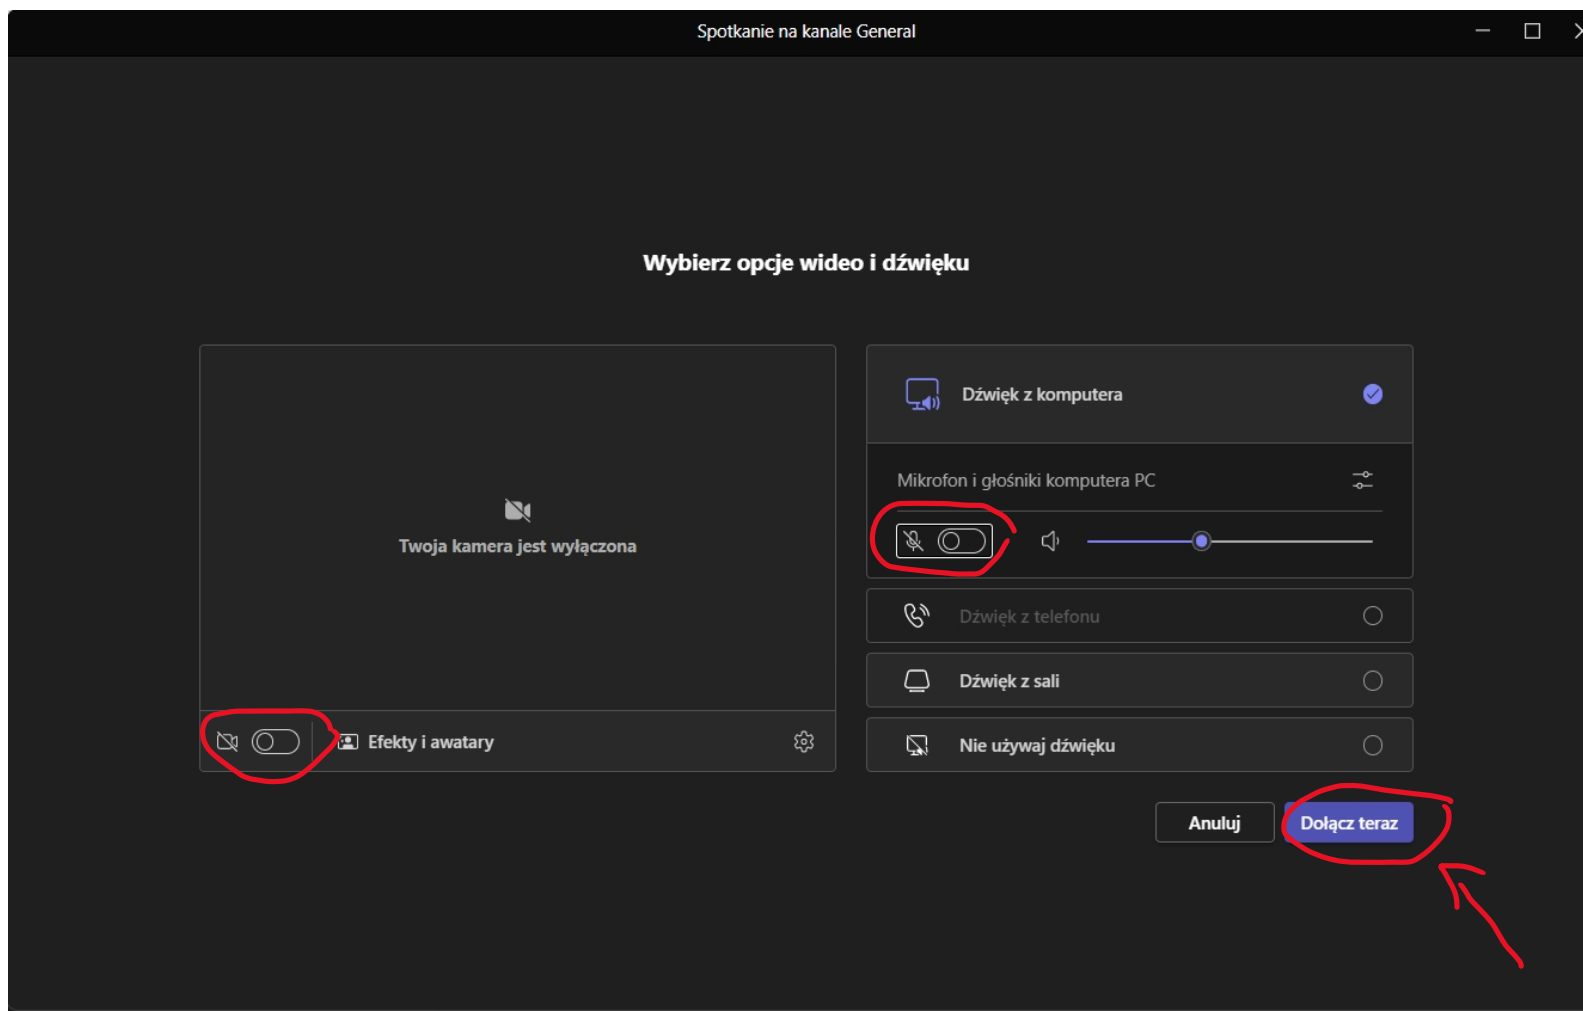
Spotkanie na kanale General

Wybierz opcje wideo i dźwięku

Twoja kamera jest wyłączona

Efekty i awatary

Dźwięk z komputera

Mikrofon i głośniki komputera PC

Dźwięk z telefonu

Dźwięk z sali

Nie używaj dźwięku

Anuluj

Dołącz teraz